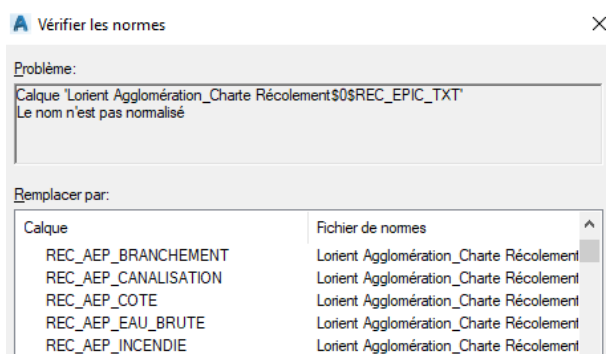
Vérifier les normes

×

Problème:

Calque 'Lorient Agglomération_Charte Récolement$0$REC_EPIC_TXT'
Le nom n'est pas normalisé

Remplacer par:

| Calque | Fichier de normes |
|---|---|
| REC_AEP_BRANCHEMENT | Lorient Agglomération_Charte Récolement |
| REC_AEP_CANALISATION | Lorient Agglomération_Charte Récolement |
| REC_AEP_COTE | Lorient Agglomération_Charte Récolement |
| REC_AEP_EAU_BRUTE | Lorient Agglomération_Charte Récolement |
| REC_AEP_INCENDIE | Lorient Agglomération_Charte Récolement |